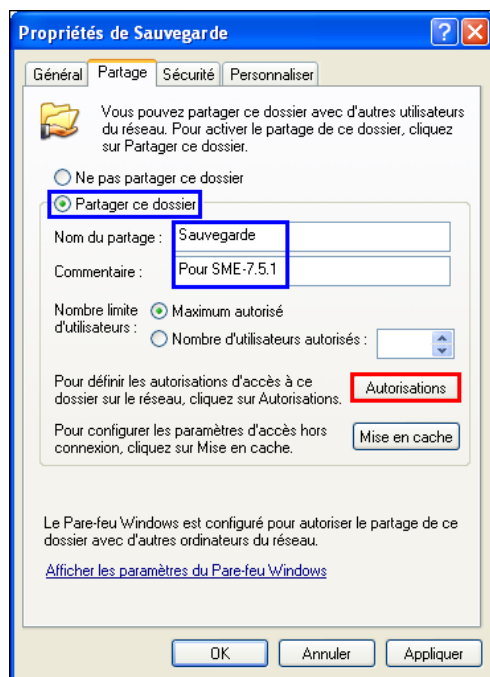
Propriétés de Sauvegarde

?

Général | Partage | Sécurité | Personnaliser

Vous pouvez partager ce dossier avec d'autres utilisateurs du réseau. Pour activer le partage de ce dossier, cliquez sur Partager ce dossier.

Ne pas partager ce dossier

Partager ce dossier

Nom du partage : Sauvegarde

Commentaire : Pour SME-7.5.1

Nombre limite d'utilisateurs : Maximum autorisé

Nombre d'utilisateurs autorisés :

Pour définir les autorisations d'accès à ce dossier sur le réseau, cliquez sur Autorisations.

Autorisations

Pour configurer les paramètres d'accès hors connexion, cliquez sur Mise en cache.

Mise en cache

Le Pare-feu Windows est configuré pour autoriser le partage de ce dossier avec d'autres ordinateurs du réseau.

Afficher les paramètres du Pare-feu Windows

OK | Annuler | Appliquer